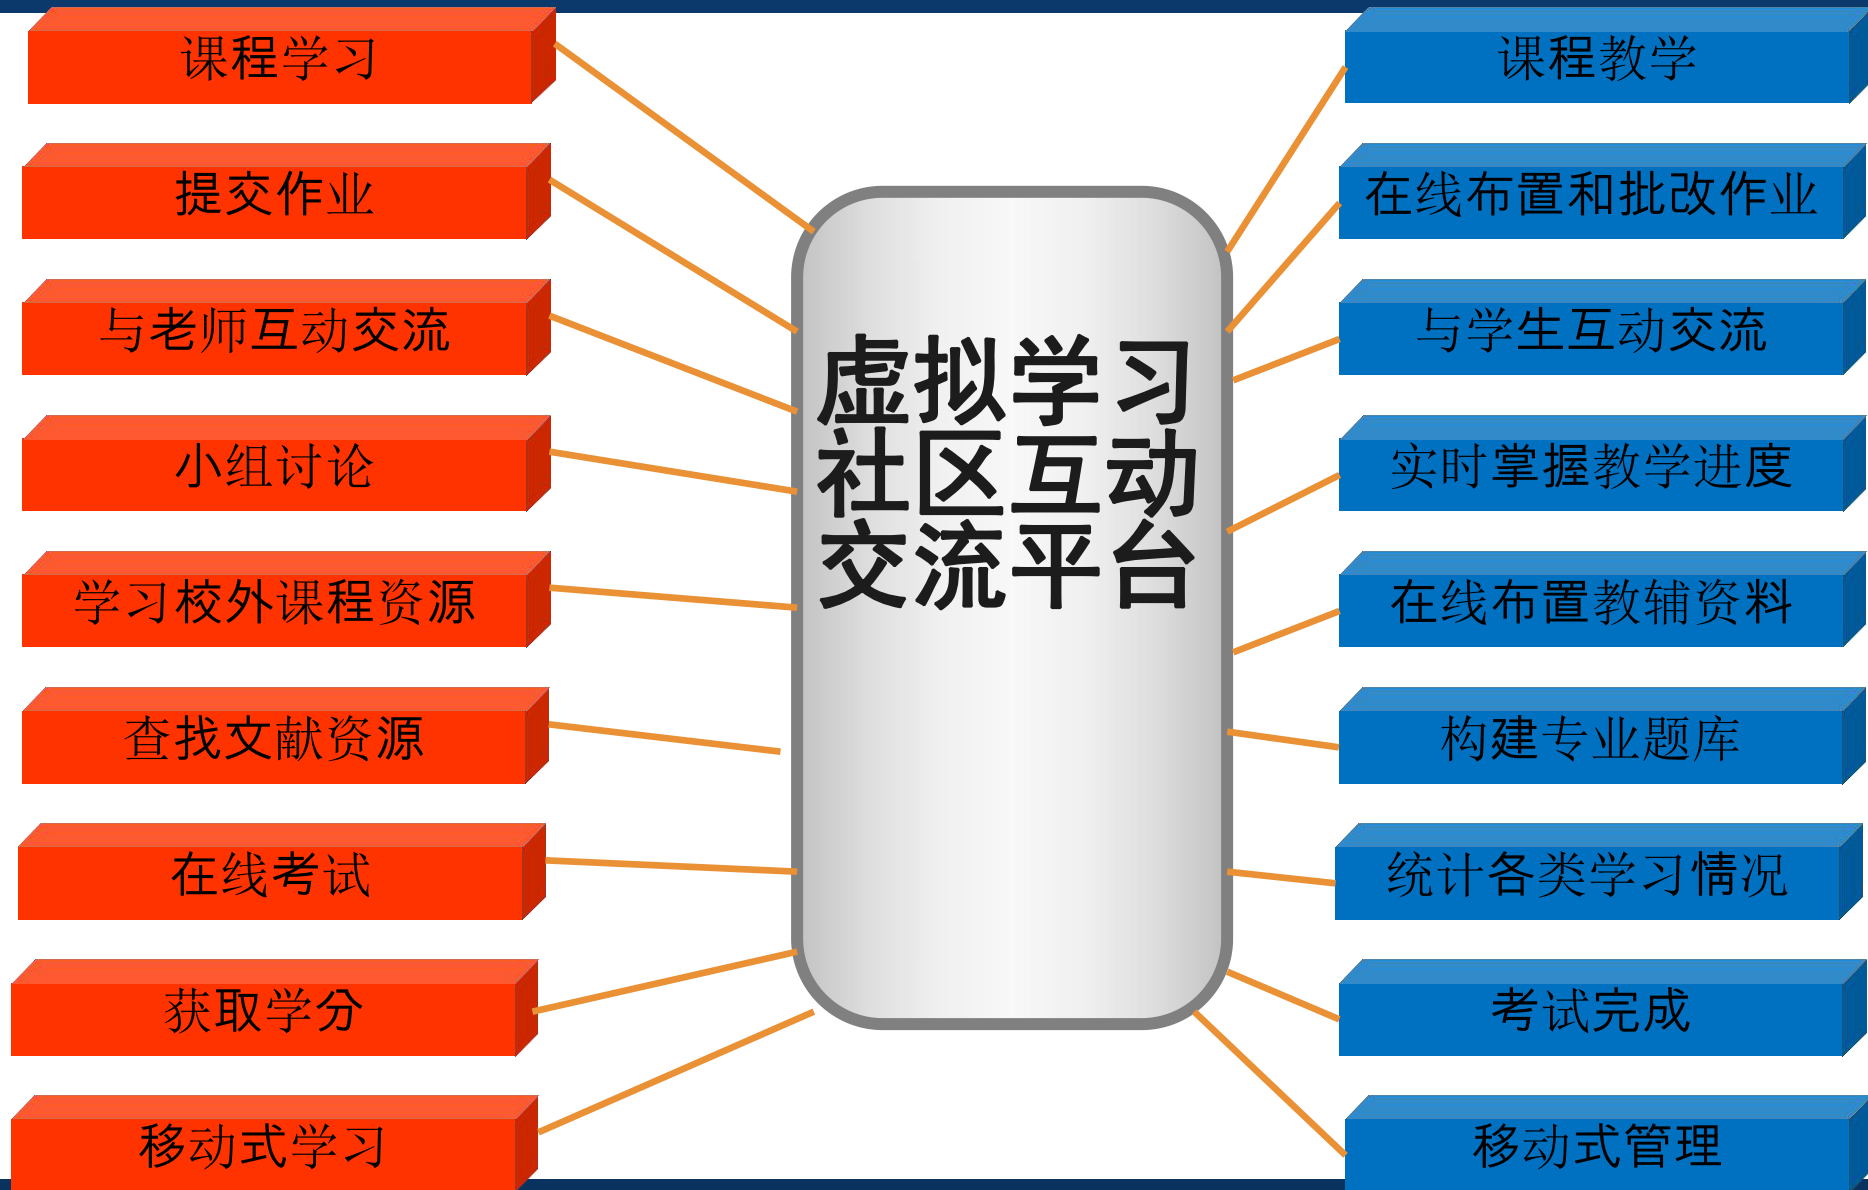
课程学习

提交作业

与老师互动交流

小组讨论

学习校外课程资源

查找文献资源

在线考试

获取学分

移动式学习

虚拟学习社区互动交流平台

课程教学

在线布置和批改作业

与学生互动交流

实时掌握教学进度

在线布置教辅资料

构建专业题库

统计各类学习情况

考试完成

移动式管理